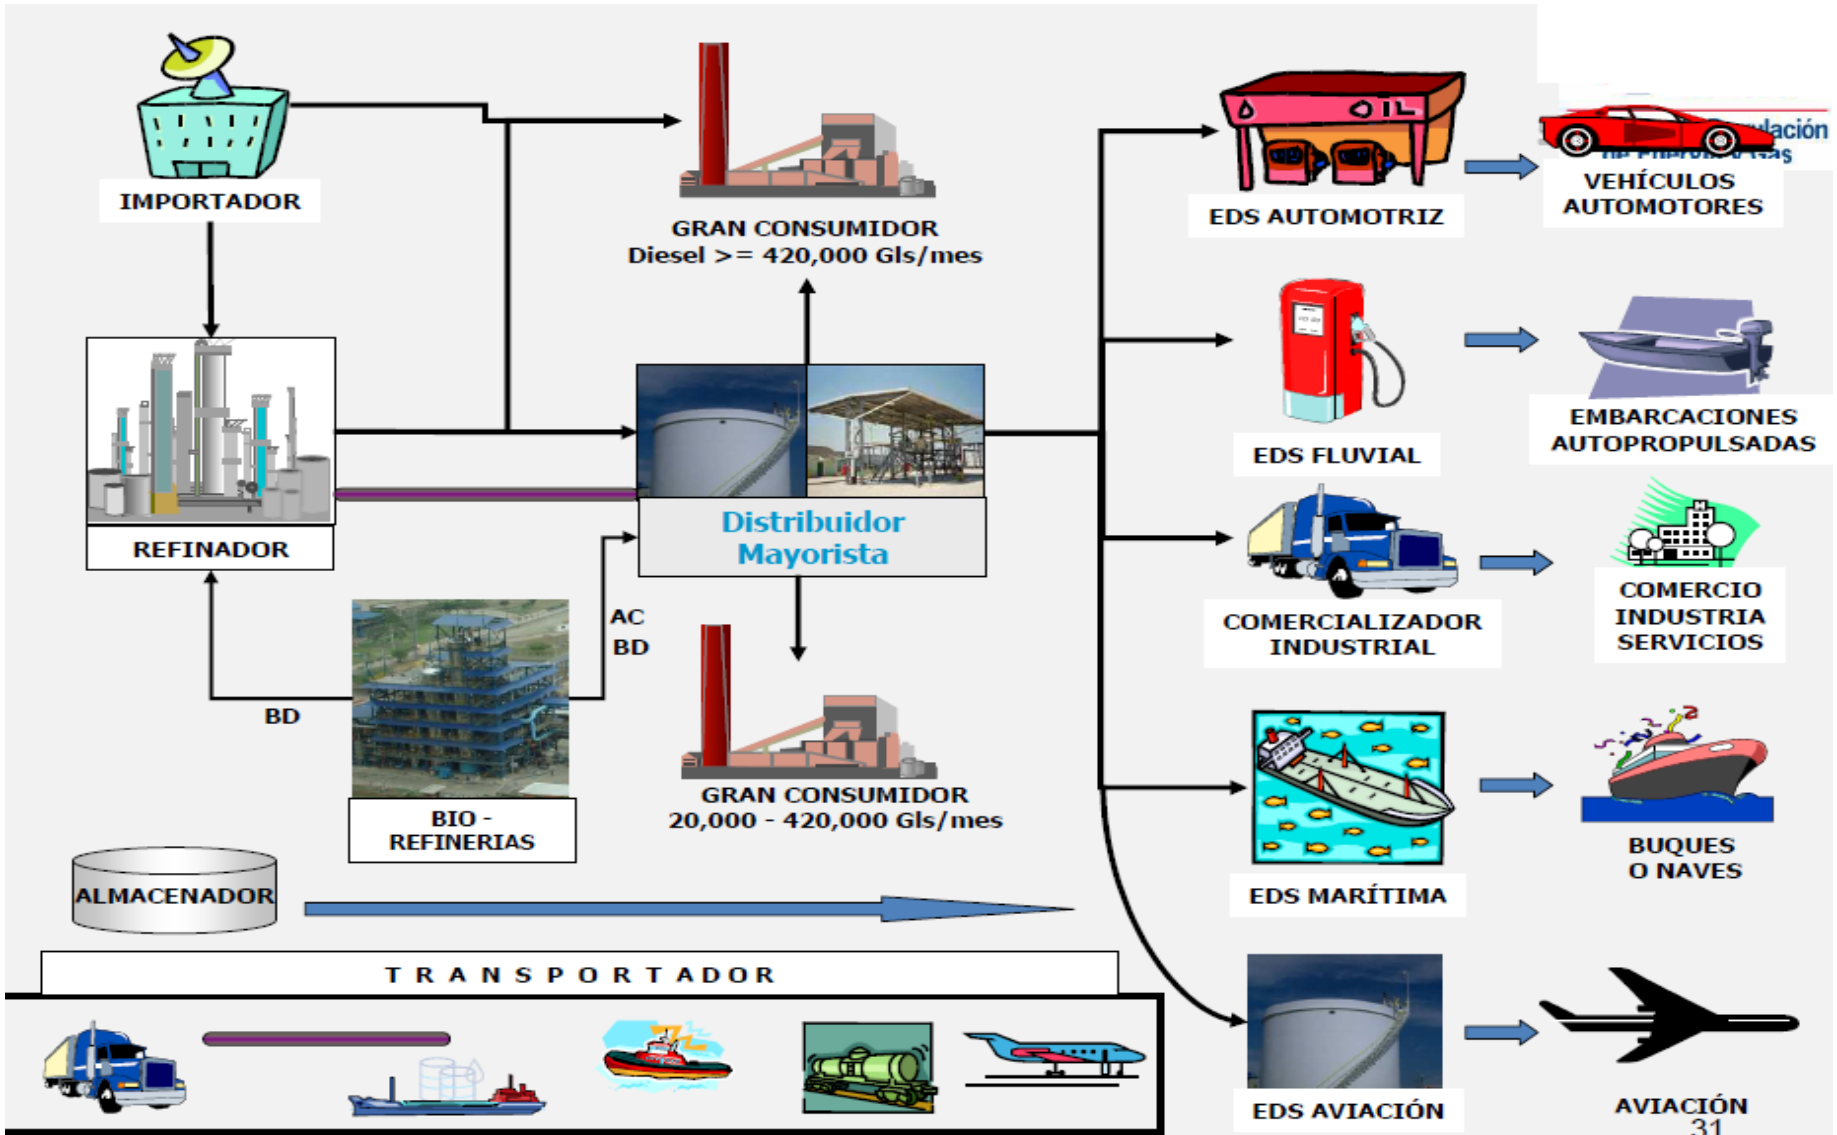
IMPORTADOR

GRAN CONSUMIDOR
Diesel >= 420,000 Gls/mes

EDS AUTOMOTRIZ

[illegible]lación
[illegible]

VEHÍCULOS
AUTOMOTORES

REFINADOR

Distribuidor
Mayorista

EDS FLUVIAL

EMBARCACIONES
AUTOPROPULSADAS

COMERCIALIZADOR
INDUSTRIAL

COMERCIO
INDUSTRIA
SERVICIOS

AC
BD

BD

BIO -
REFINERIAS

GRAN CONSUMIDOR
20,000 - 420,000 Gls/mes

EDS MARÍTIMA

BUQUES
O NAVES

ALMACENADOR

T R A N S P O R T A D O R

EDS AVIACIÓN

AVIACIÓN

31